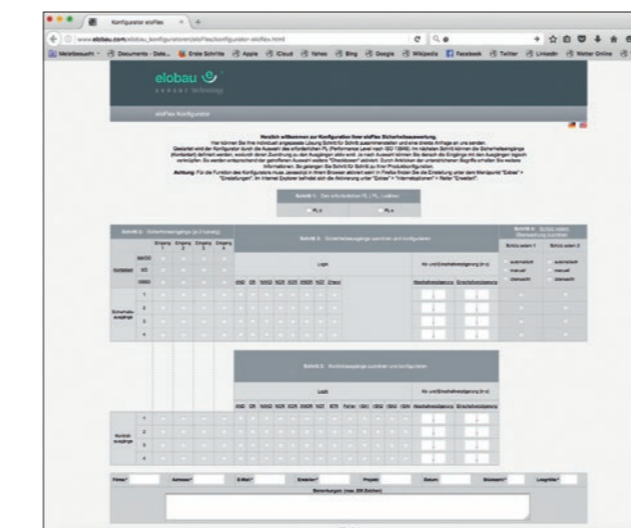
Konfigurator elofilex

www.elobau.com/elobau_konfiguratoren/jskFlex/konfigurator-eloflex.html

Meistbesucht Documents - Date... Erste Schritte Apple iCloud Yahoo Bing Google Wikipedia Facebook Twitter LinkedIn Wetter Online

elobau

eloFlex Konfigurator

Herzlich willkommen zur Konfiguration Ihrer eloFlex Sicherheitsauswertung.

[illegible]

Achtung: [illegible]

Schritt 1: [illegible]

PL c

PL e

Schritt 2: Sicherheitseingänge (2-Kanalig)

Schritt 3: Sicherheitsausgänge zuordnen und konfigurieren

Schritt 4: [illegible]

Eingang 1

Eingang 2

Eingang 3

Eingang 4

Logik

Schutz extern 1

Schutz extern 2

automatisch

manuell

überwacht

Kontakte

Sicherheitsausgänge

1

2

3

4

Schritt 5: Kontrollausgänge zuordnen und konfigurieren

Logik

Kontrollausgänge

1

2

3

4

Firma

Adresse

E-Mail

Ersteller

Projekt

Datum

Stückzahl

Losgröße

Bemerkungen (max. 200 Zeichen)